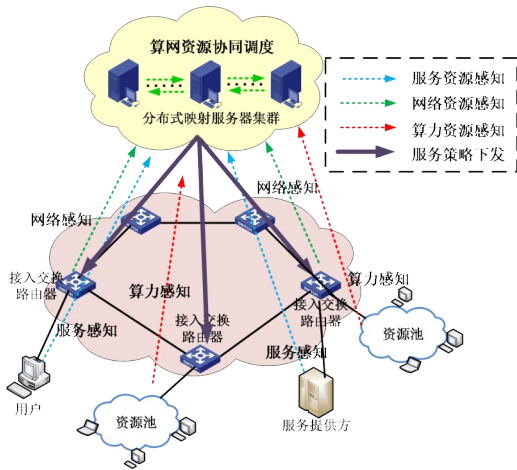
算网资源协同调度

分布式映射服务器集群

服务资源感知
网络资源感知
算力资源感知
服务策略下发

网络感知
网络感知
接入交换路由器
算力感知
算力感知
接入交换路由器
接入交换路由器
服务感知
服务感知
资源池
用户
资源池
服务提供方